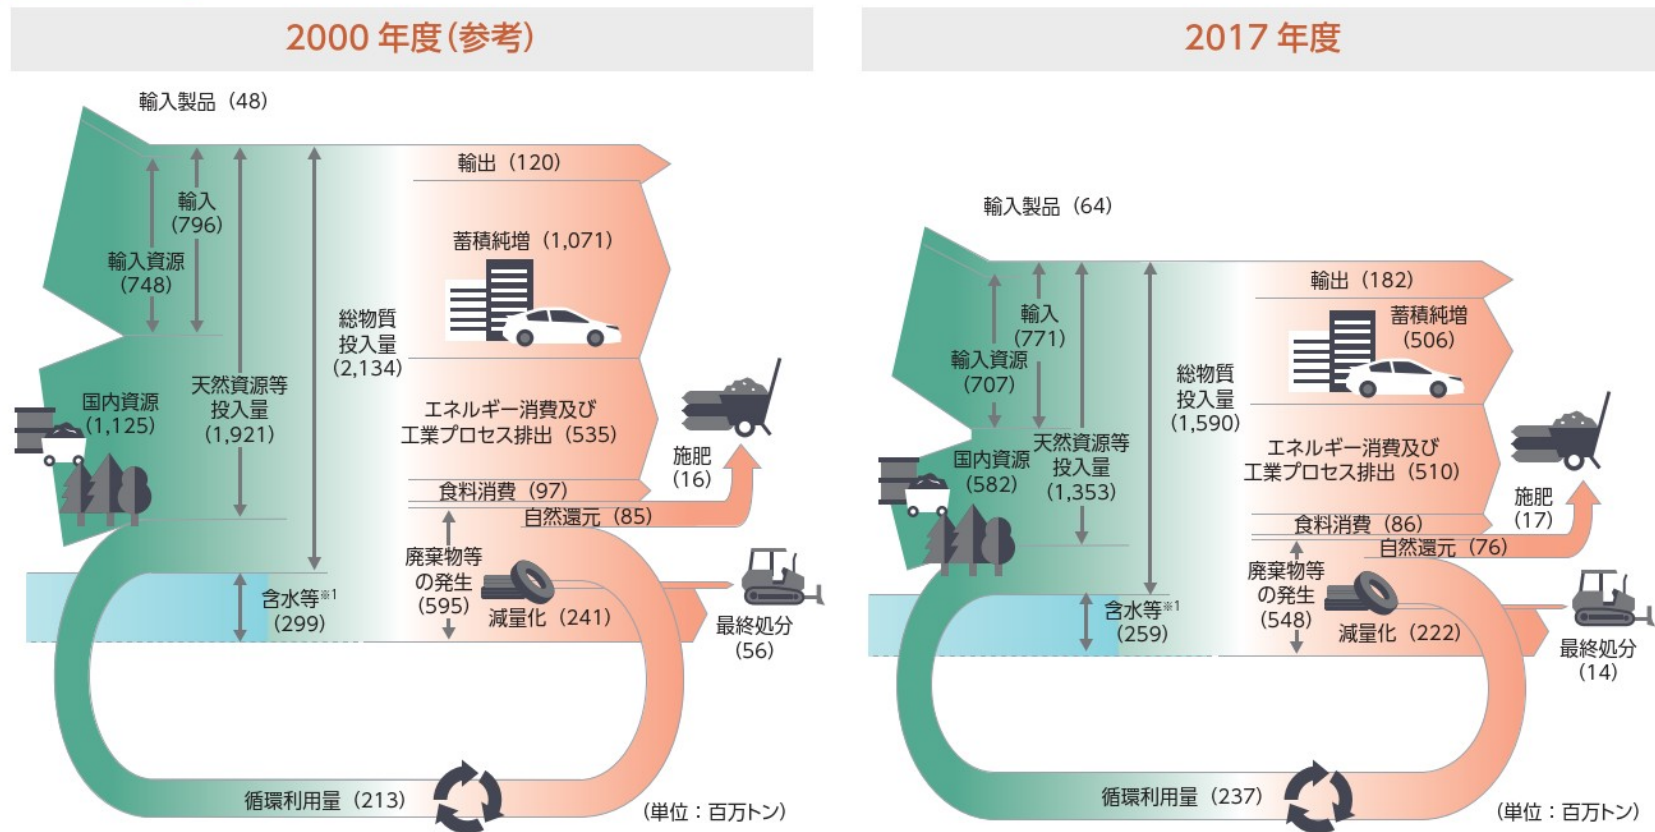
2000 年度（参考）

輸入製品（48）

輸出（120）

輸入（796）

輸入資源（748）

蓄積純増（1,071）

総物質投入量（2,134）

国内資源（1,125）

天然資源等投入量（1,921）

エネルギー消費及び工業プロセス排出（535）

施肥（16）

食料消費（97）

自然還元（85）

廃棄物等の発生（595）

含水等※1（299）

減量化（241）

最終処分（56）

循環利用量（213）

（単位：百万トン）

2017 年度

輸入製品（64）

輸出（182）

輸入（771）

蓄積純増（506）

輸入資源（707）

総物質投入量（1,590）

国内資源（582）

天然資源等投入量（1,353）

エネルギー消費及び工業プロセス排出（510）

施肥（17）

食料消費（86）

自然還元（76）

廃棄物等の発生（548）

含水等※1（259）

減量化（222）

最終処分（14）

循環利用量（237）

（単位：百万トン）